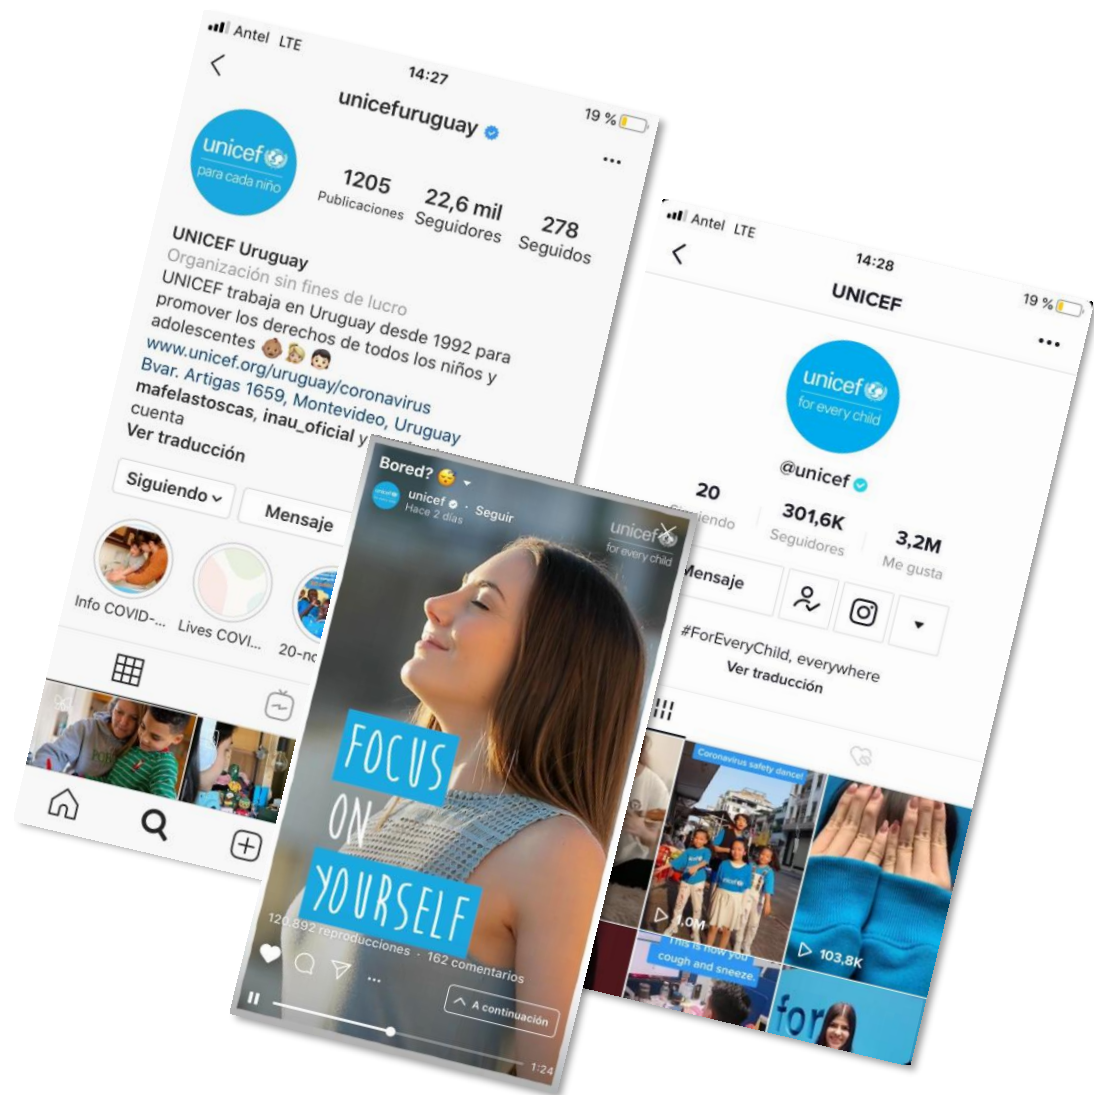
Antel LTE
14:27
19 %
unicefuruguay
unicef para cada niño
1205 Publicaciones
22,6 mil Seguidores
278 Seguidos
UNICEF Uruguay
Organización sin fines de lucro
UNICEF trabaja en Uruguay desde 1992 para promover los derechos de todos los niños y adolescentes
www.unicef.org/uruguay/coronavirus
Bvar. Artigas 1659, Montevideo, Uruguay
mafelastoscas, inau_oficial y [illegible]
cuenta
Ver traducción
Siguiendo
Mensaje
Info COVID-...
Lives COVI...
20-n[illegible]

Bored?
unicef · Seguir
Hace 2 días
unicef for every child
FOCUS ON YOURSELF
120.892 reproducciones · 162 comentarios
A continuación
1:24

Antel LTE
14:28
19 %
UNICEF
unicef for every child
@unicef
20 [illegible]iendo
301,6K Seguidores
3,2M Me gusta
Mensaje
#ForEveryChild, everywhere
Ver traducción
Coronavirus safety dance!
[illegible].0M
This is how you cough and sneeze.
103,8K
for